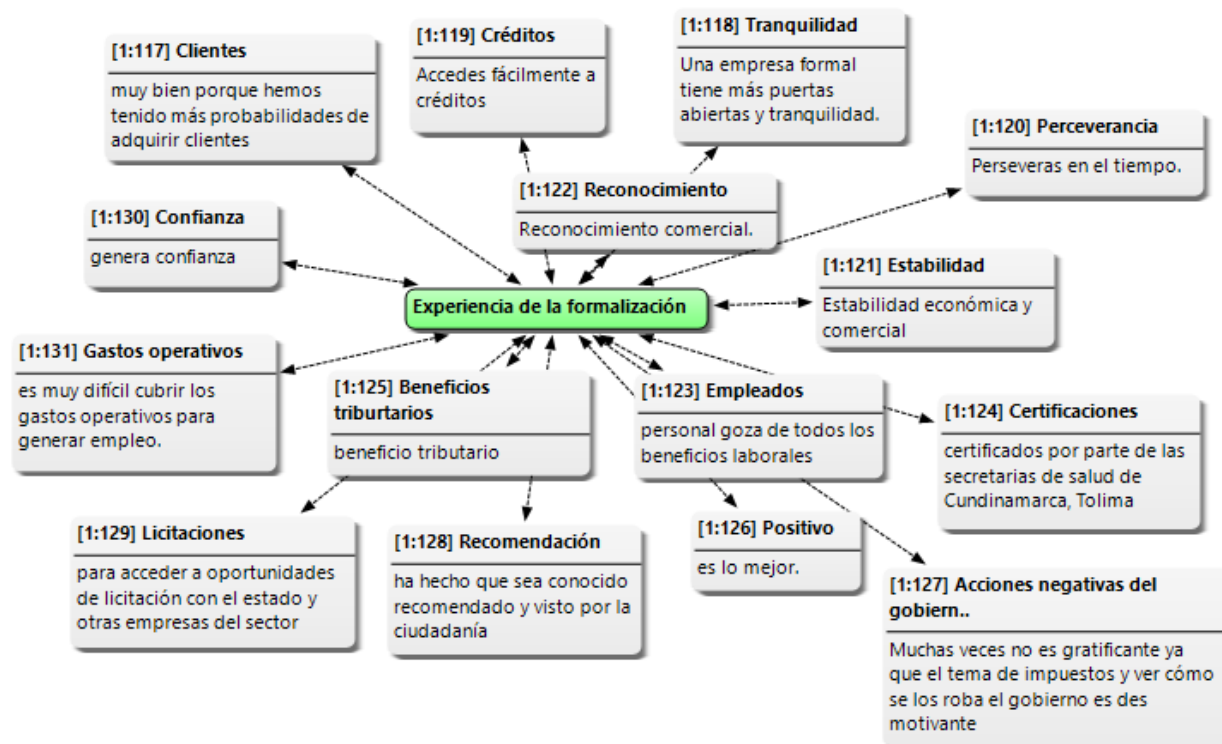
[1:117] Clientes
muy bien porque hemos tenido más probabilidades de adquirir clientes

[1:119] Créditos
Accedes fácilmente a créditos

[1:118] Tranquilidad
Una empresa formal tiene más puertas abiertas y tranquilidad.

[1:120] Perceverancia
Perseveras en el tiempo.

[1:122] Reconocimiento
Reconocimiento comercial.

[1:130] Confianza
genera confianza

Experiencia de la formalización

[1:121] Estabilidad
Estabilidad económica y comercial

[1:131] Gastos operativos
es muy difícil cubrir los gastos operativos para generar empleo.

[1:125] Beneficios triburtarios
beneficio tributario

[1:123] Empleados
personal goza de todos los beneficios laborales

[1:124] Certificaciones
certificados por parte de las secretarias de salud de Cundinamarca, Tolima

[1:129] Licitaciones
para acceder a oportunidades de licitación con el estado y otras empresas del sector

[1:128] Recomendación
ha hecho que sea conocido recomendado y visto por la ciudadanía

[1:126] Positivo
es lo mejor.

[1:127] Acciones negativas del gobiern..
Muchas veces no es gratificante ya que el tema de impuestos y ver cómo se los roba el gobierno es des motivante